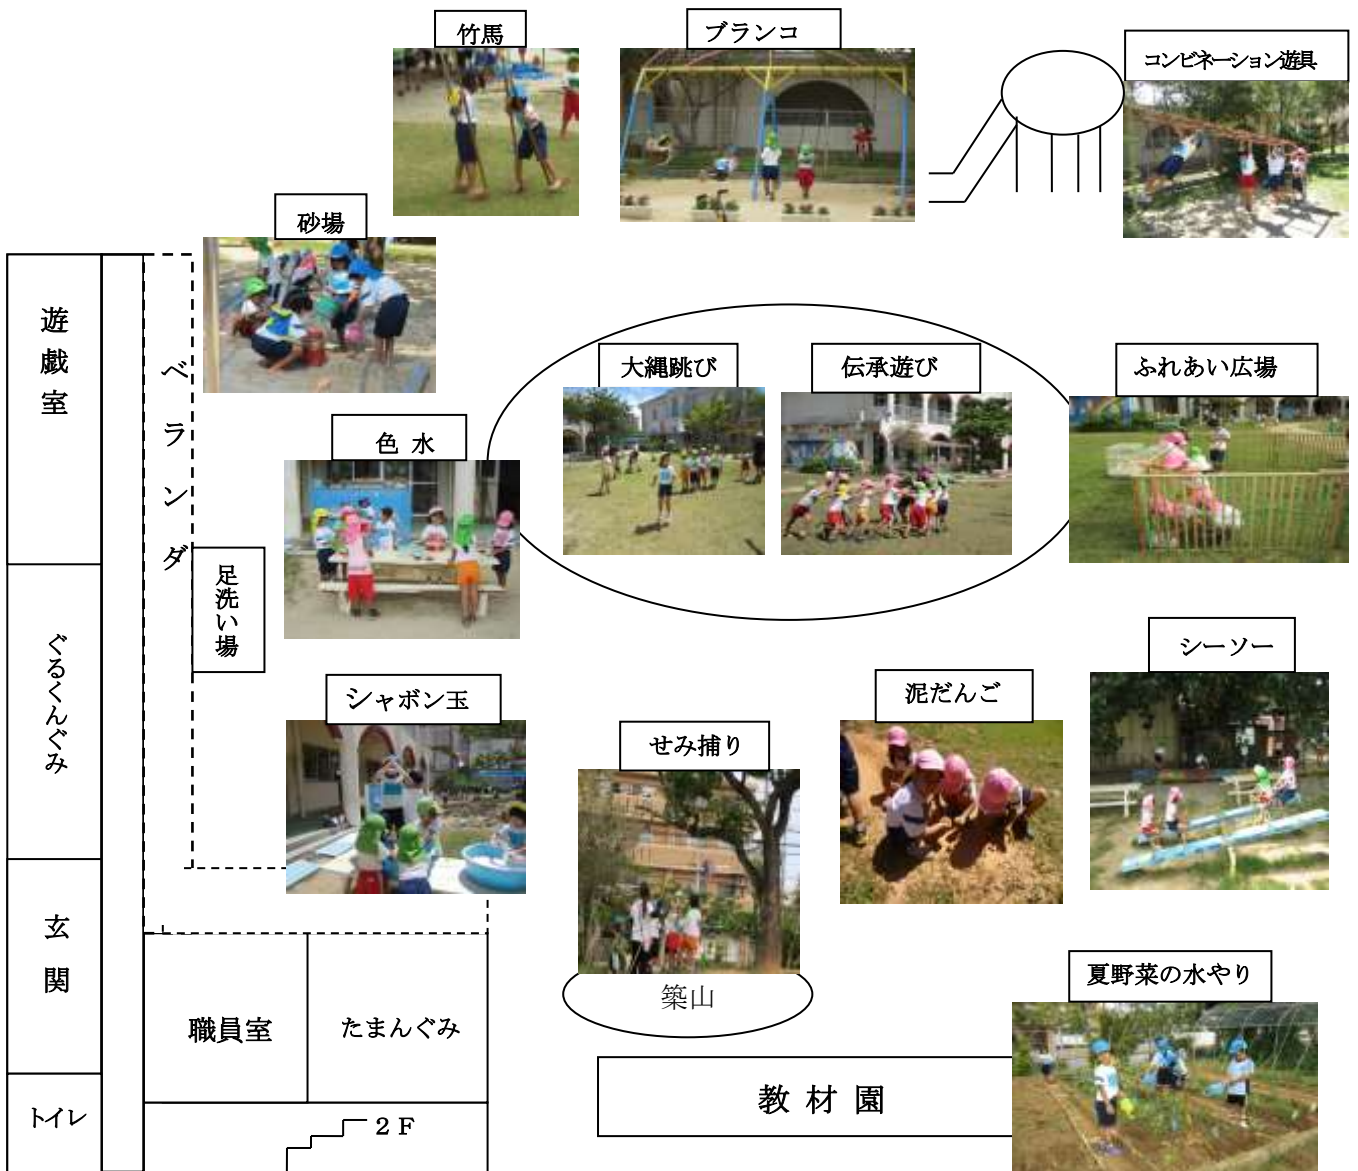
竹馬

ブランコ

コンビネーション遊具

砂場

遊戯室

ベランダ

大縄跳び

伝承遊び

ふれあい広場

色 水

足洗い場

ぐるくんぐみ

シャボン玉

せみ捕り

泥だんご

シーソー

玄関

築山

夏野菜の水やり

職員室

たまんぐみ

教 材 園

トイレ

2 F